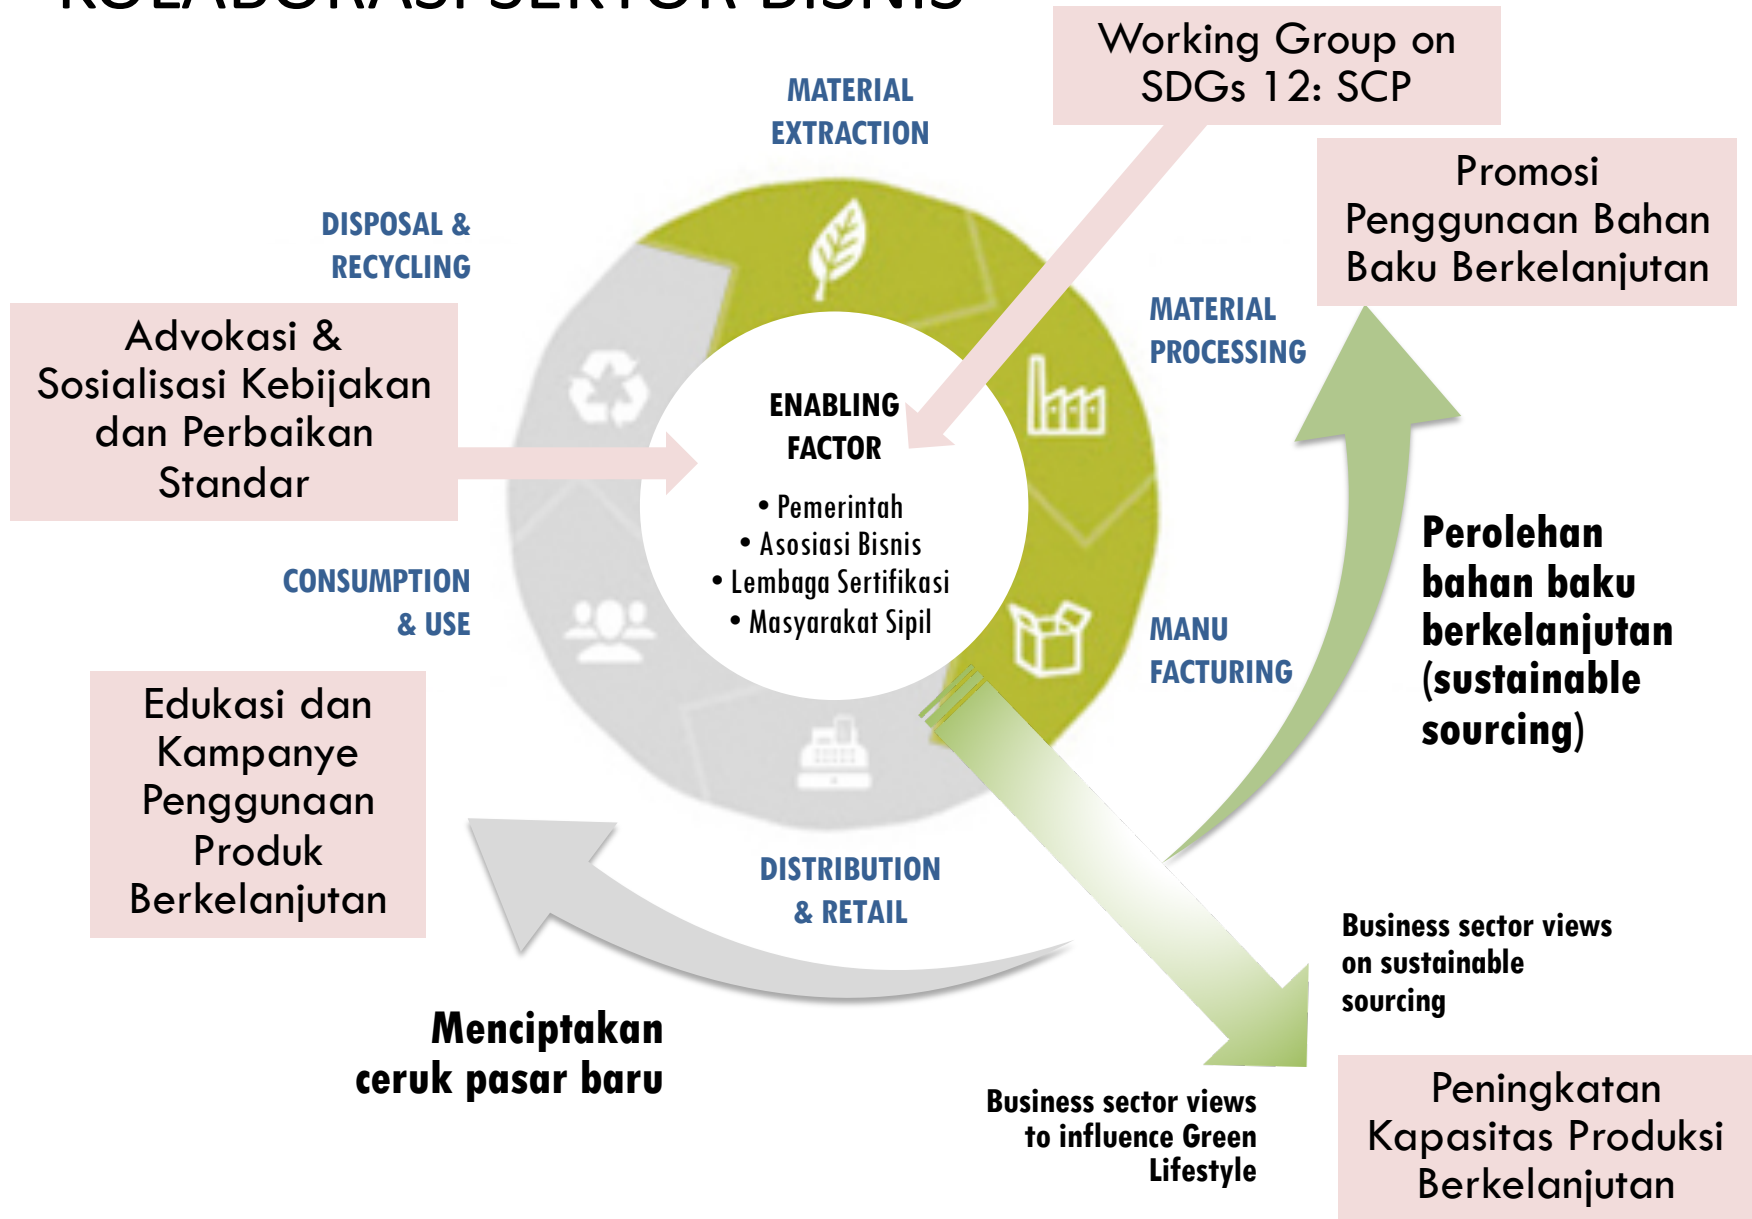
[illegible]

Working Group on SDGs 12: SCP

MATERIAL EXTRACTION

Promosi Penggunaan Bahan Baku Berkelanjutan

DISPOSAL & RECYCLING

Advokasi & Sosialisasi Kebijakan dan Perbaikan Standar

MATERIAL PROCESSING

ENABLING FACTOR

• Pemerintah
• Asosiasi Bisnis
• Lembaga Sertifikasi
• Masyarakat Sipil

Perolehan bahan baku berkelanjutan (sustainable sourcing)

CONSUMPTION & USE

MANU FACTURING

Edukasi dan Kampanye Penggunaan Produk Berkelanjutan

DISTRIBUTION & RETAIL

Business sector views on sustainable sourcing

Menciptakan ceruk pasar baru

Business sector views to influence Green Lifestyle

Peningkatan Kapasitas Produksi Berkelanjutan